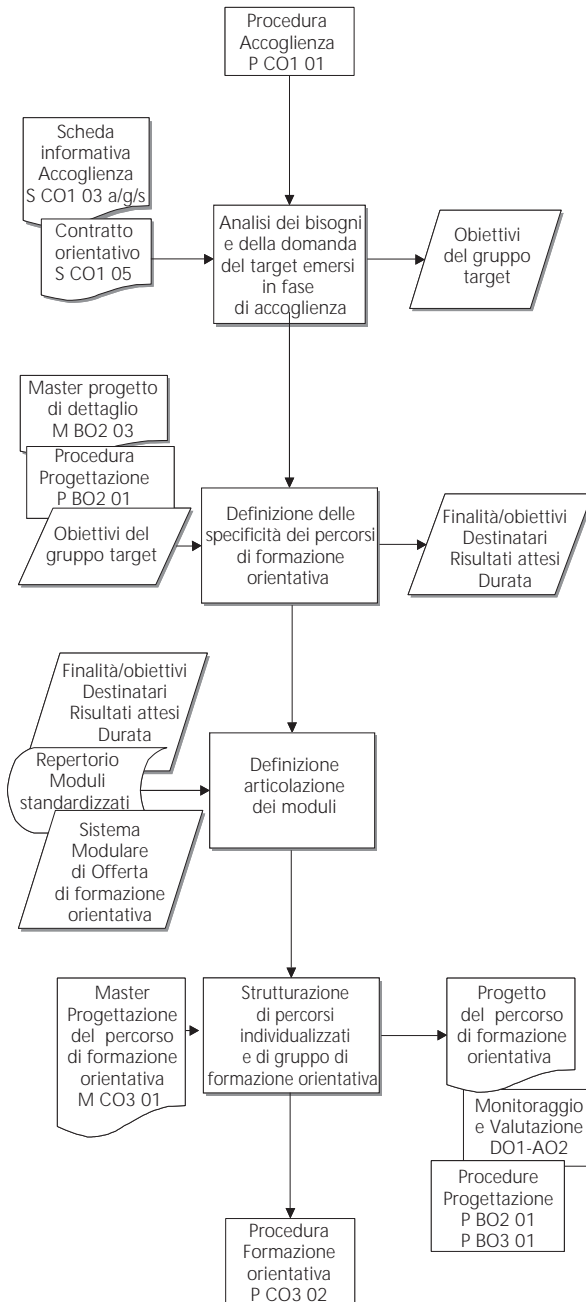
Procedura Accoglienza P CO1 01

Scheda informativa Accoglienza S CO1 03 a/g/s

Contratto orientativo S CO1 05

Analisi dei bisogni e della domanda del target emersi in fase di accoglienza

Obiettivi del gruppo target

Master progetto di dettaglio M BO2 03

Procedura Progettazione P BO2 01

Obiettivi del gruppo target

Definizione delle specificità dei percorsi di formazione orientativa

Finalità/obiettivi Destinatari Risultati attesi Durata

Finalità/obiettivi Destinatari Risultati attesi Durata

Repertorio Moduli standardizzati

Sistema Modulare di Offerta di formazione orientativa

Definizione articolazione dei moduli

Master Progettazione del percorso di formazione orientativa M CO3 01

Strutturazione di percorsi individualizzati e di gruppo di formazione orientativa

Progetto del percorso di formazione orientativa

Monitoraggio e Valutazione DO1-AO2

Procedure Progettazione P BO2 01 P BO3 01

Procedura Formazione orientativa P CO3 02